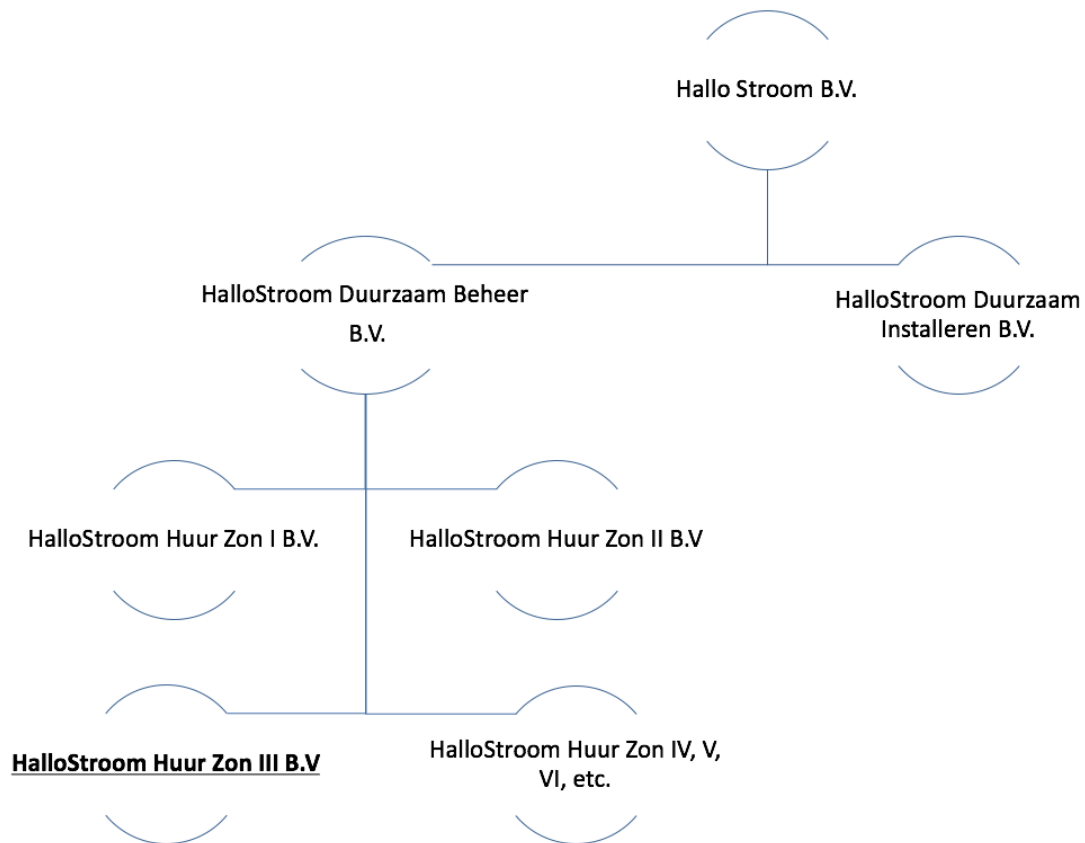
Hallo Stroom B.V.

HalloStroom Duurzaam Beheer B.V.

HalloStroom Duurzaam Installeren B.V.

HalloStroom Huur Zon I B.V.

HalloStroom Huur Zon II B.V

HalloStroom Huur Zon III B.V

HalloStroom Huur Zon IV, V, VI, etc.